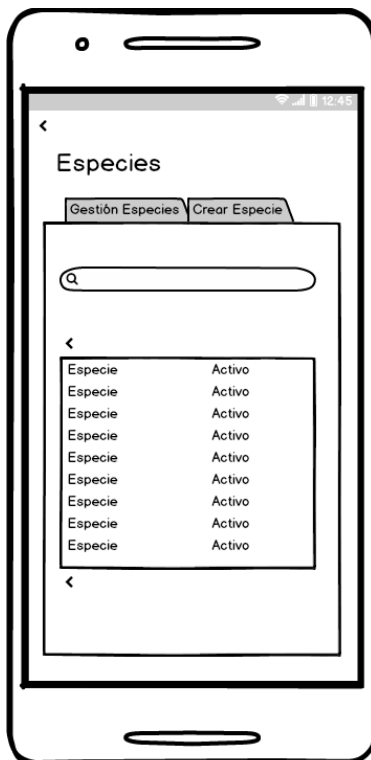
12:45

‹

Especies

Gestión Especies | Crear Especie

‹

| Especie | Activo |
|---|---|
| Especie | Activo |
| Especie | Activo |
| Especie | Activo |
| Especie | Activo |
| Especie | Activo |
| Especie | Activo |
| Especie | Activo |
| Especie | Activo |

‹